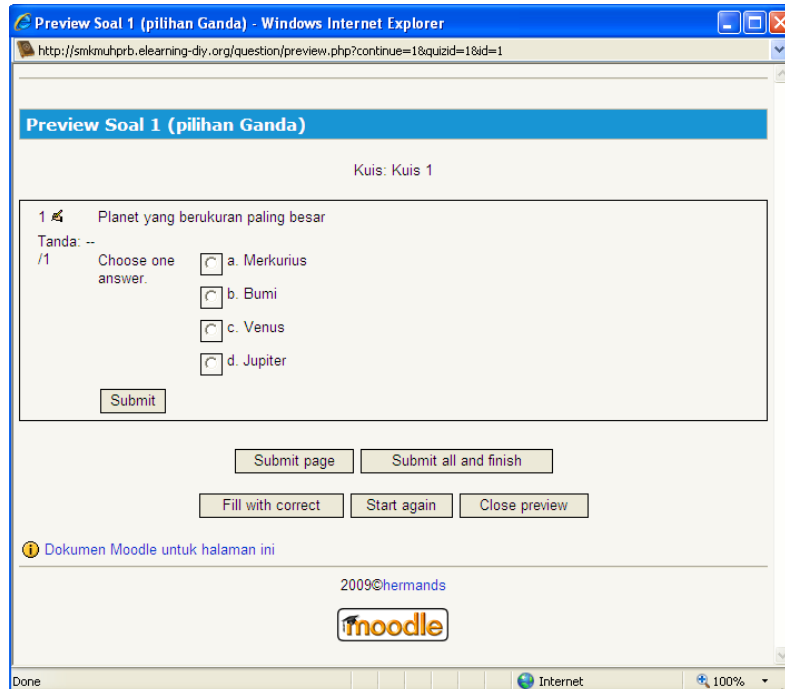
Preview Soal 1 (pilihan Ganda) - Windows Internet Explorer

http://smkmuhprb.elearning-diy.org/question/preview.php?continue=1&quizid=1&id=1

Preview Soal 1 (pilihan Ganda)

Kuis: Kuis 1

1 Planet yang berukuran paling besar

Tanda: --/1

Choose one answer.

a. Merkurius

b. Bumi

c. Venus

d. Jupiter

Submit

Submit page | Submit all and finish

Fill with correct | Start again | Close preview

Dokumen Moodle untuk halaman ini

2009©hermands

moodle

Done | Internet | 100%